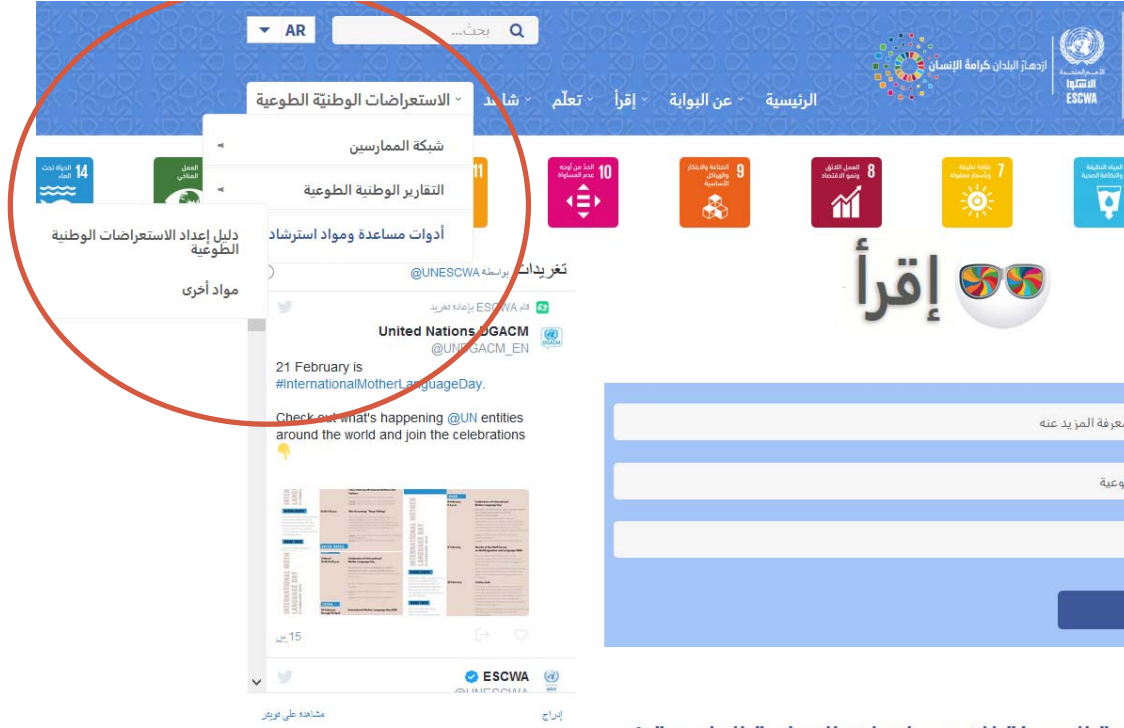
AR
بحث...
الأمم المتحدة
الاسكوا
ESCWA
ازدهار البلدان كرامة الإنسان
الرئيسية
عن البوابة
إقرأ
تعلّم
شاهد
الاستعراضات الوطنيّة الطوعية

شبكة الممارسين
التقارير الوطنية الطوعية
أدوات مساعدة ومواد استرشاد
دليل إعداد الاستعراضات الوطنية الطوعية
مواد أخرى

14 الحياة تحت الماء
العمل المناخي
11
10 الحدّ من أوجه عدم المساواة
9 الصناعة والابتكار والهياكل الأساسية
8 العمل اللائق ونمو الاقتصاد
7 طاقة نظيفة وبأسعار معقولة
المياه النظيفة والنظافة الصحية

تغريدات بواسطة @UNESCWA
قام ESCWA بإعادة تغريد
United Nations DGACM
@UNDGACM_EN
21 February is #InternationalMotherLanguageDay.

Check out what's happening @UN entities around the world and join the celebrations 👇

15
ESCWA
@UNESCWA
إدراج
مشاهدة على تويتر

إقرأ
لمعرفة المزيد عنه
وعية